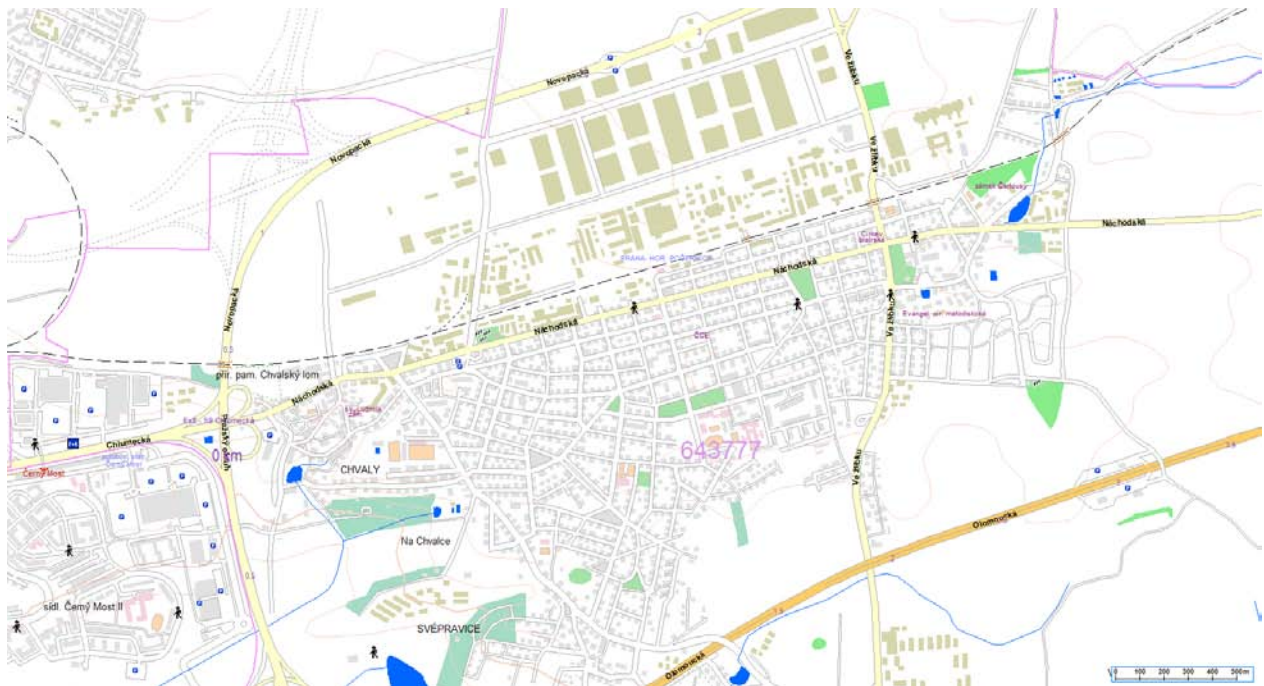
Novopacká
Novopacká
Novopacká
Ve žlíbku
Ve žlíbku
Ve žlíbku
Ve žlíbku
Náchodská
Náchodská
Náchodská
Náchodská
Chlumecká
Černý Most
přír. pam. Chvalský lom
CHVALY
Na Chvalce
SVÉPRAVICE
sídl. Černý Most II
643777
Olomoucká
Olomoucká
0 km
Evang. církev metodistická
0 100 200 300 400 500m